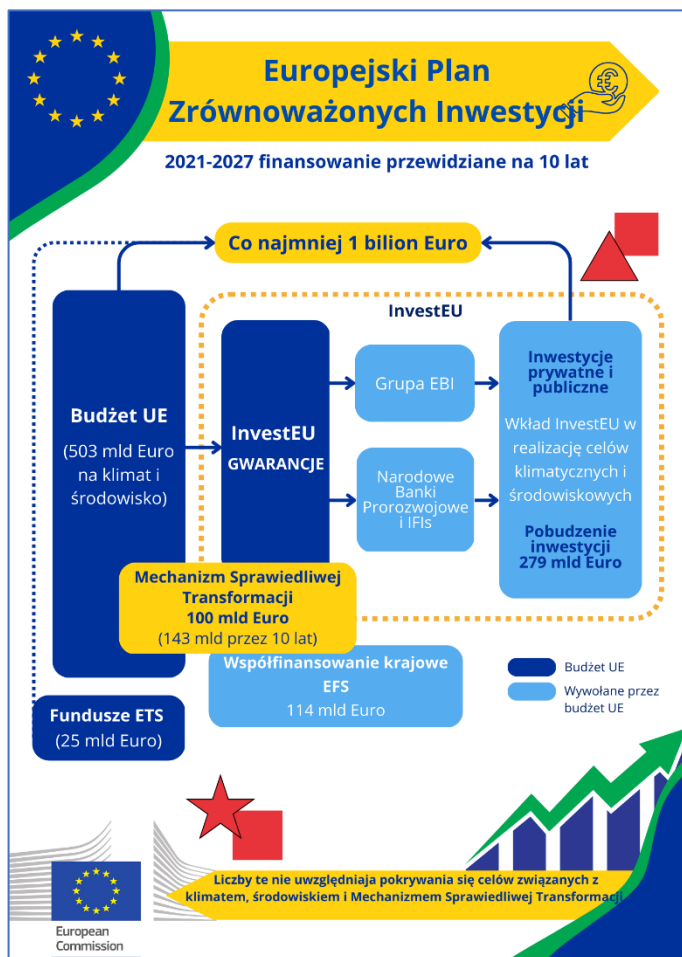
Europejski Plan Zrównoważonych Inwestycji

2021-2027 finansowanie przewidziane na 10 lat

Co najmniej 1 bilion Euro

InvestEU

Budżet UE

(503 mld Euro na klimat i środowisko)

InvestEU GWARANCJE

Grupa EBI

Narodowe Banki Prorozwojowe i IFIs

Inwestycje prywatne i publiczne

Wkład InvestEU w realizację celów klimatycznych i środowiskowych

Pobudzenie inwestycji 279 mld Euro

Mechanizm Sprawiedliwej Transformacji
100 mld Euro
(143 mld przez 10 lat)

Współfinansowanie krajowe EFS
114 mld Euro

Budżet UE

Wywołane przez budżet UE

Fundusze ETS
(25 mld Euro)

Liczby te nie uwzględniają pokrywania się celów związanych z klimatem, środowiskiem i Mechanizmem Sprawiedliwej Transformacji

European Commission